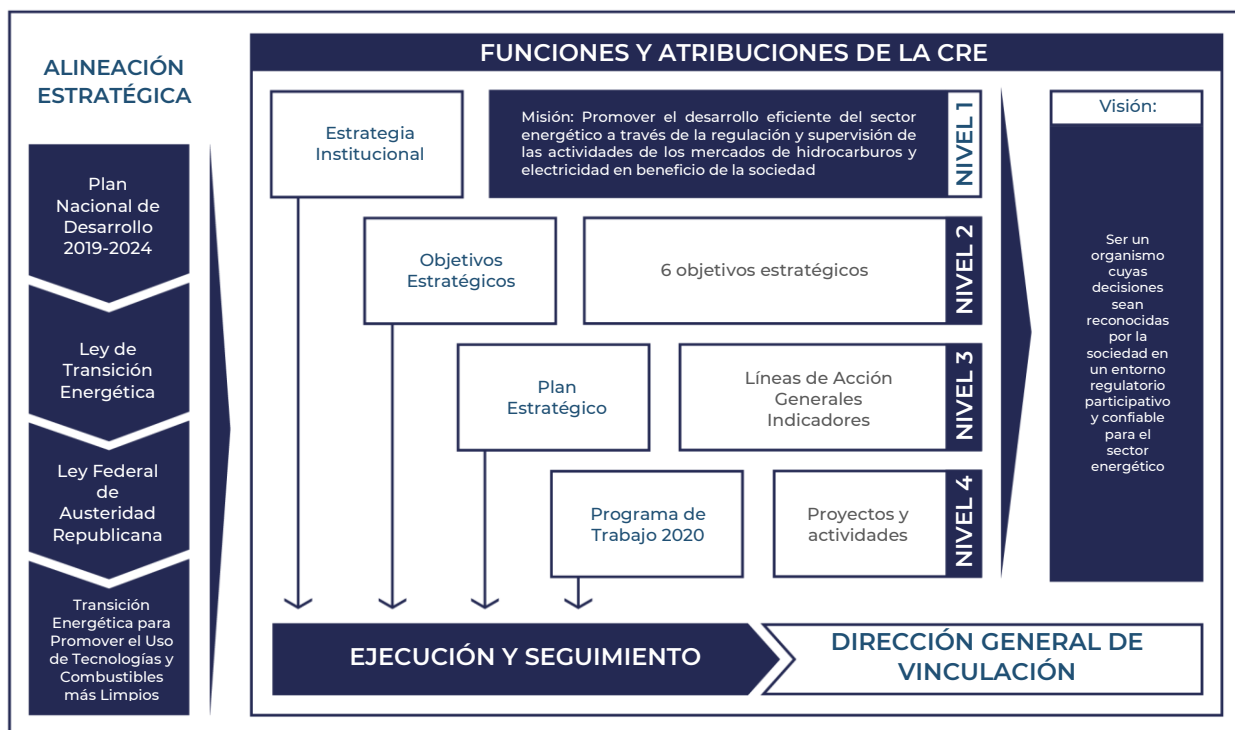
ALINEACIÓN ESTRATÉGICA

Plan Nacional de Desarrollo 2019-2024

Ley de Transición Energética

Ley Federal de Austeridad Republicana

Transición Energética para Promover el Uso de Tecnologías y Combustibles más Limpios

FUNCIONES Y ATRIBUCIONES DE LA CRE

Estrategia Institucional

Misión: Promover el desarrollo eficiente del sector energético a través de la regulación y supervisión de las actividades de los mercados de hidrocarburos y electricidad en beneficio de la sociedad

NIVEL 1

Objetivos Estratégicos

6 objetivos estratégicos

NIVEL 2

Plan Estratégico

Líneas de Acción Generales Indicadores

NIVEL 3

Programa de Trabajo 2020

Proyectos y actividades

NIVEL 4

Visión:

Ser un organismo cuyas decisiones sean reconocidas por la sociedad en un entorno regulatorio participativo y confiable para el sector energético

EJECUCIÓN Y SEGUIMIENTO

DIRECCIÓN GENERAL DE VINCULACIÓN